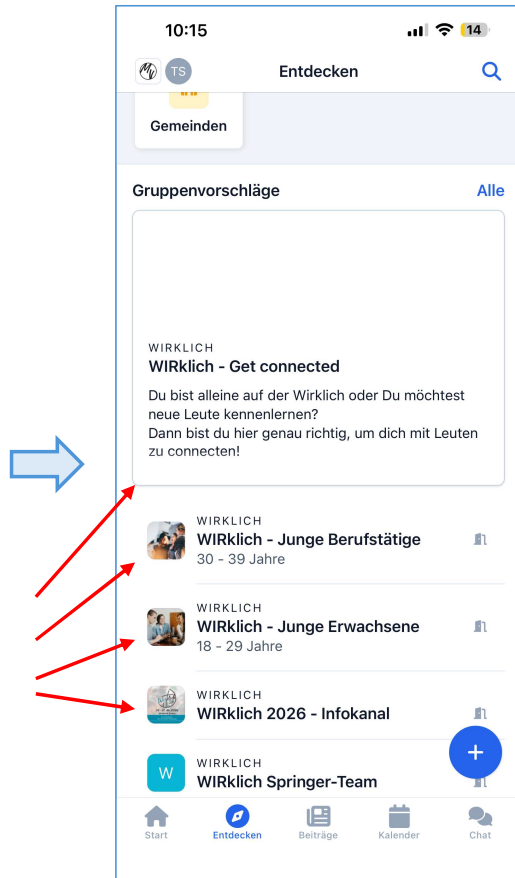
10:15
14

TS
Entdecken

Gemeinden

Gruppenvorschläge
Alle

WIRKLICH
WIRklich - Get connected
Du bist alleine auf der Wirklich oder Du möchtest neue Leute kennenlernen?
Dann bist du hier genau richtig, um dich mit Leuten zu connecten!

WIRKLICH
WIRklich - Junge Berufstätige
30 - 39 Jahre

WIRKLICH
WIRklich - Junge Erwachsene
18 - 29 Jahre

WIRKLICH
WIRklich 2026 - Infokanal

W
WIRKLICH
WIRklich Springer-Team

Start
Entdecken
Beiträge
Kalender
Chat